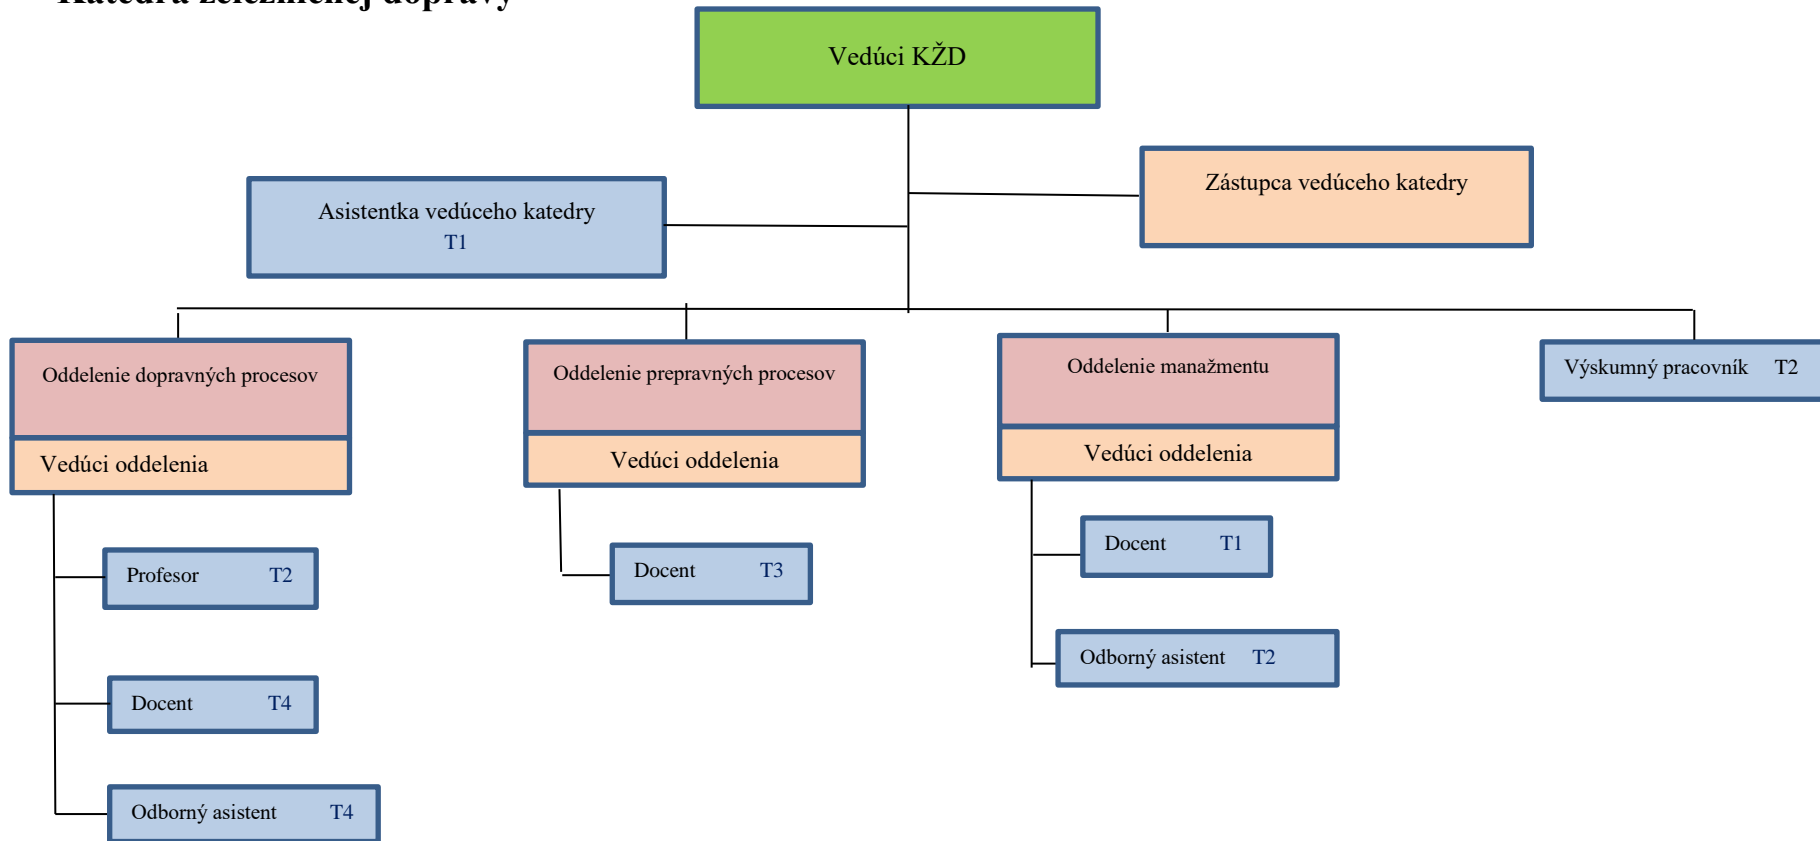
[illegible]

Vedúci KŽD

Asistentka vedúceho katedry
T1

Zástupca vedúceho katedry

Oddelenie dopravných procesov
Vedúci oddelenia

Oddelenie prepravných procesov
Vedúci oddelenia

Oddelenie manažmentu
Vedúci oddelenia

Výskumný pracovník T2

Profesor T2

Docent T4

Odborný asistent T4

Docent T3

Docent T1

Odborný asistent T2